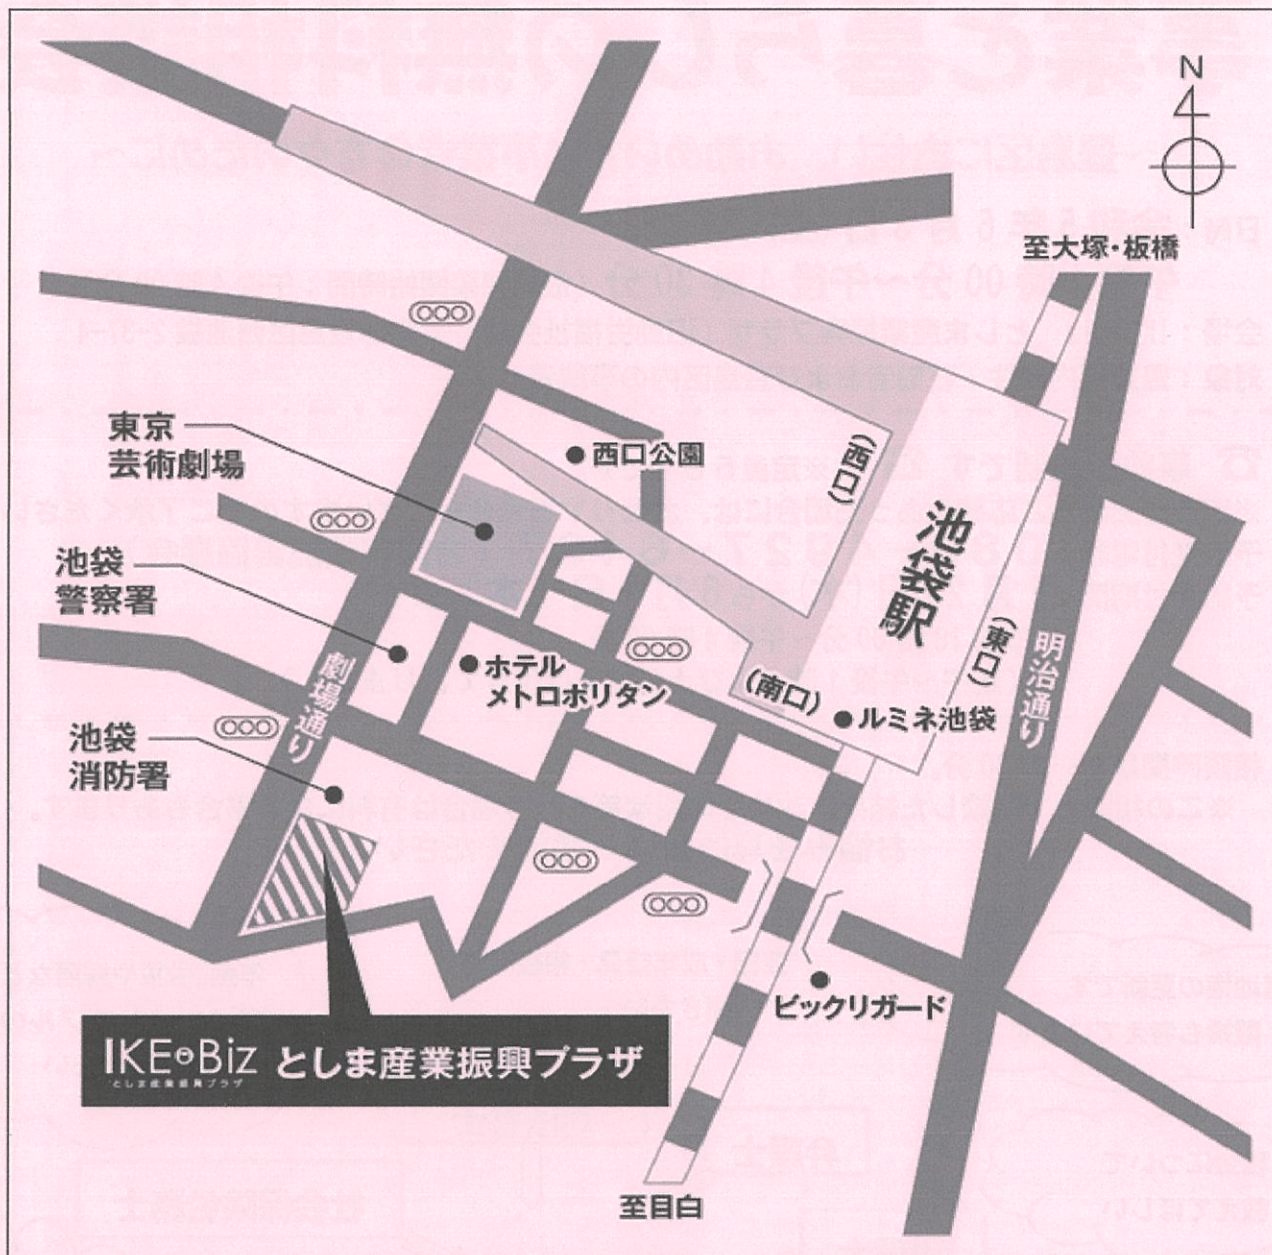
N

至大塚・板橋

東京
芸術劇場

西口公園

(西口)

池袋駅

池袋
警察署

ホテル
メトロポリタン

(東口)

明治通り

劇場通り

(南口)

ルミネ池袋

池袋
消防署

ビックリガード

IKE Biz としま産業振興プラザ

至目白